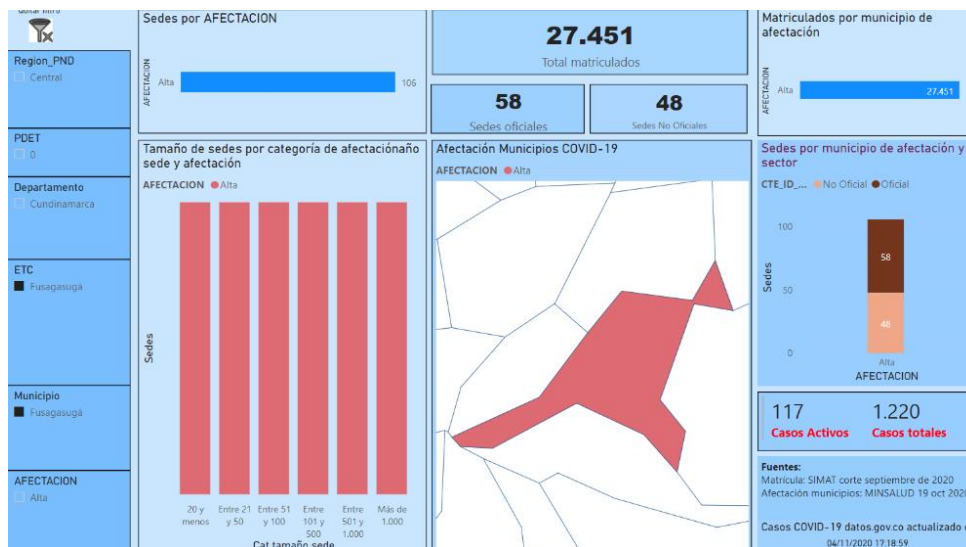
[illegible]

Region_PND
Central

PDET
0

Departamento
Cundinamarca

ETC
Fusagasugá

Municipio
Fusagasugá

AFECTACION
Alta

Sedes por AFECTACION
AFECTACION
Alta
106

27.451
Total matriculados

58
Sedes oficiales

48
Sedes No Oficiales

Matriculados por municipio de afectación
AFECTACION
Alta
27.451

Tamaño de sedes por categoría de afectaciónaño sede y afectación
AFECTACION ● Alta
Sedes
20 y menos
Entre 21 y 50
Entre 51 y 100
Entre 101 y 500
Entre 501 y 1.000
Más de 1.000
Cat tamaño sede

Afectación Municipios COVID-19
AFECTACION ● Alta

Sedes por municipio de afectación y sector
CTE_ID_... ● No Oficial ● Oficial
100
50
0
Sedes
58
48
Alta
AFECTACION

117
Casos Activos
1.220
Casos totales

Fuentes:
Matrícula: SIMAT corte septiembre de 2020
Afectación municipios: MINSALUD 19 oct 202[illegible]

Casos COVID-19 datos.gov.co actualizado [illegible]
04/11/2020 17:18:59